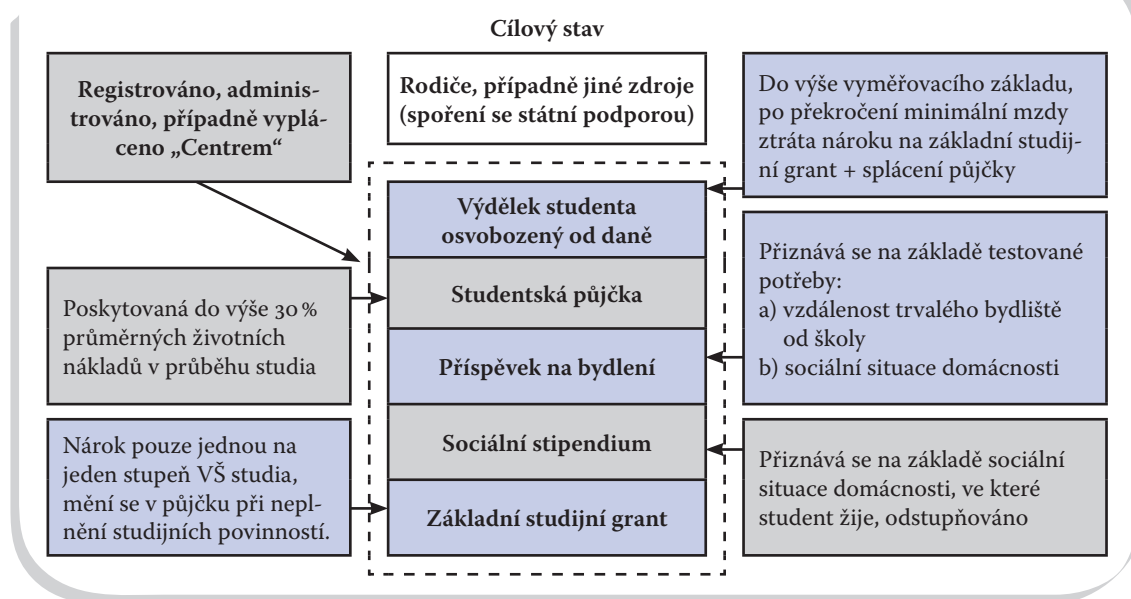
Cílový stav

Registrováno, administrováno, případně vypláceno „Centrem“

Rodiče, případně jiné zdroje (spoření se státní podporou)

Do výše vyměřovacího základu, po překročení minimální mzdy ztráta nároku na základní studijní grant + splácení půjčky

Výdělek studenta osvobozený od daně

Přiznává se na základě testované potřeby:
a) vzdálenost trvalého bydliště od školy
b) sociální situace domácnosti

Poskytovaná do výše 30 % průměrných životních nákladů v průběhu studia

Studentská půjčka

Příspěvek na bydlení

Sociální stipendium

Nárok pouze jednou na jeden stupeň VŠ studia, mění se v půjčku při neplnění studijních povinností.

Základní studijní grant

Přiznává se na základě sociální situace domácnosti, ve které student žije, odstupňováno